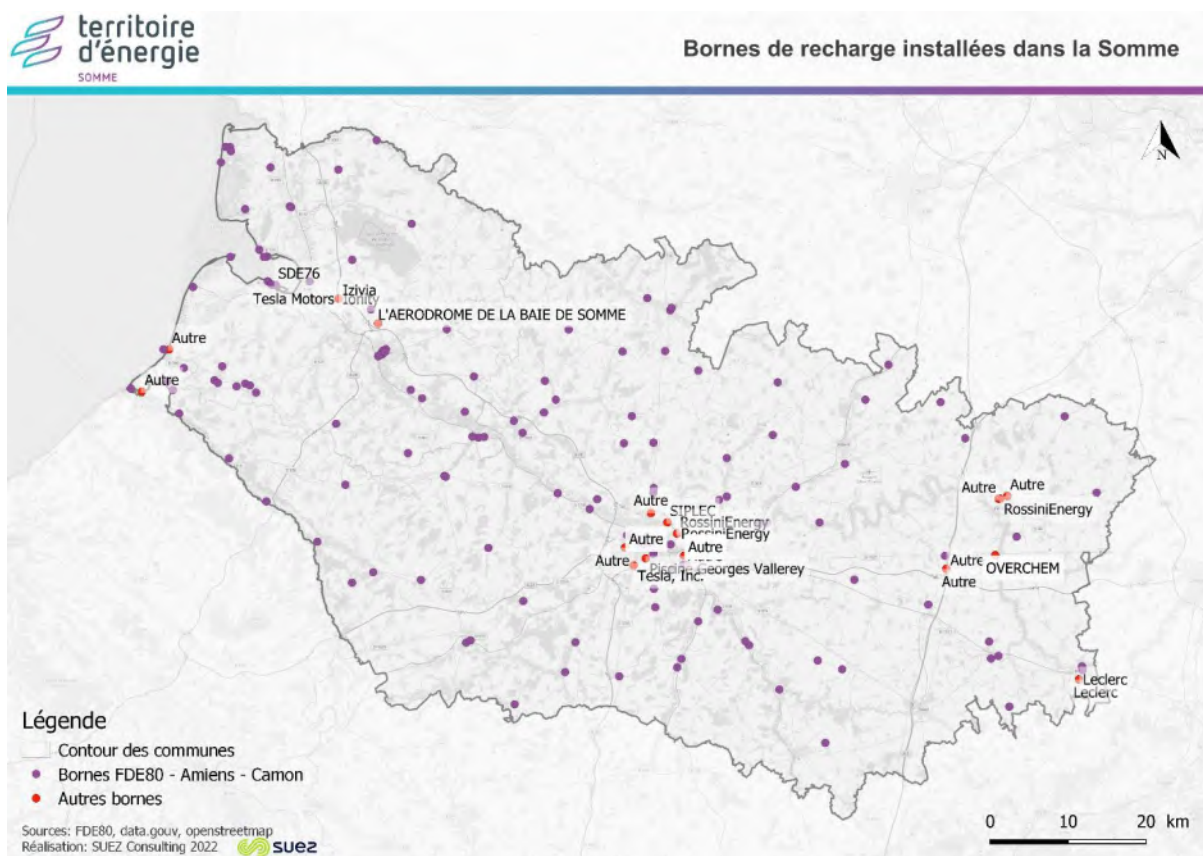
territoire d'énergie
SOMME

Bornes de recharge installées dans la Somme

N

SDE76
Izivia
Tesla Motors
Ionity
L'AERODROME DE LA BAIE DE SOMME
Autre
Autre
Autre
SIPLEC
RossiniEnergy
RossiniEnergy
Autre
Autre
Autre
Piscine Georges Vallerey
Tesla, Inc.
Autre
Autre
RossiniEnergy
Autre
OVERCHEM
Autre
Leclerc
Leclerc

Légende
Contour des communes
Bornes FDE80 - Amiens - Camon
Autres bornes

0 10 20 km

Sources: FDE80, data.gouv, openstreetmap
Réalisation: SUEZ Consulting 2022
suez